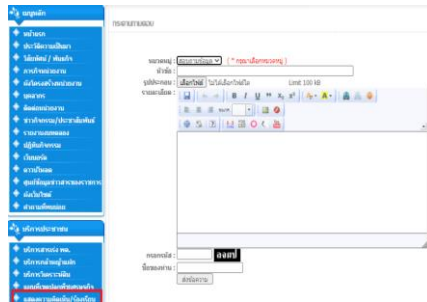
เมนูหลัก
หน้าแรก
ประวัติความเป็นมา
วิสัยทัศน์ / พันธกิจ
ภารกิจหน่วยงาน
นโยบายด้านคุณธรรม
บุคลากร
ติดต่อหน่วยงาน
ข่าวกิจกรรม/ประชาสัมพันธ์
รายงานผลผลงาน
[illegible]
เว็บบอร์ด
ดาวน์โหลด
ศูนย์ข้อมูลข่าวสารของราชการ
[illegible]
ถามตอบ/ข้อสงสัย

บริการประชาชน
บริการสายด่วน พม.
บริการ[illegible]
บริการวิทยุการสื่อสาร
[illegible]
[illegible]

กระดานถามตอบ

หมวดหมู่ : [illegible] * กรุณาเลือกหมวดหมู่
หัวข้อ :
รูปประกอบ : เลือกไฟล์ ไม่ได้เลือกไฟล์ใด Limit 100 KB
รายละเอียด :

รหัสภาพ : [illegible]
ชื่อของท่าน :
ส่งข้อความ